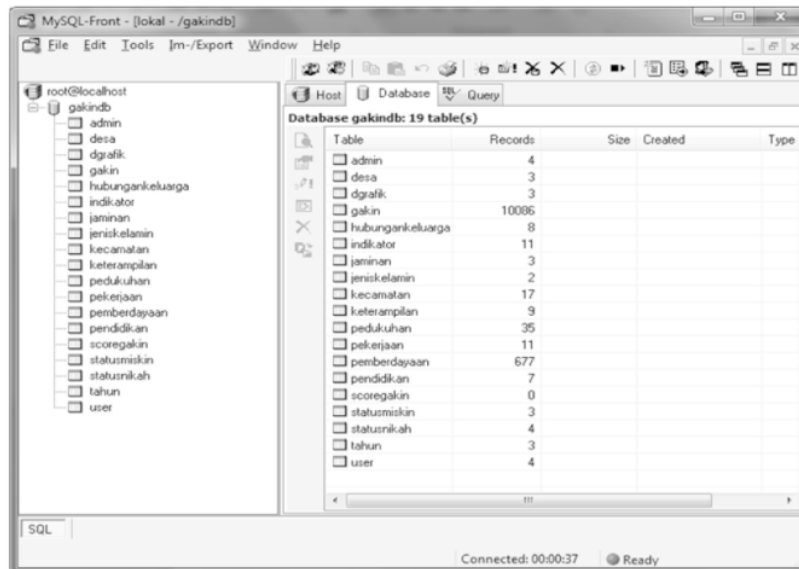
MySQL-Front - [lokal - /gakindb]

File Edit Tools Im-/Export Window Help

root@localhost
gakindb
admin
desa
dgrafik
gakin
hubungankeluarga
indikator
jaminan
jeniskelamin
kecamatan
keterampilan
pedukuhan
pekerjaan
pemberdayaan
pendidikan
scoregakin
statusmiskin
statusnikah
tahun
user

Host Database Query

Database gakindb: 19 table(s)

| Table | Records | Size | Created | Type |
|---|---|---|---|---|
| admin | 4 | | | |
| desa | 3 | | | |
| dgrafik | 3 | | | |
| gakin | 10086 | | | |
| hubungankeluarga | 8 | | | |
| indikator | 11 | | | |
| jaminan | 3 | | | |
| jeniskelamin | 2 | | | |
| kecamatan | 17 | | | |
| keterampilan | 9 | | | |
| pedukuhan | 35 | | | |
| pekerjaan | 11 | | | |
| pemberdayaan | 677 | | | |
| pendidikan | 7 | | | |
| scoregakin | 0 | | | |
| statusmiskin | 3 | | | |
| statusnikah | 4 | | | |
| tahun | 3 | | | |
| user | 4 | | | |

SQL

Connected: 00:00:37 Ready